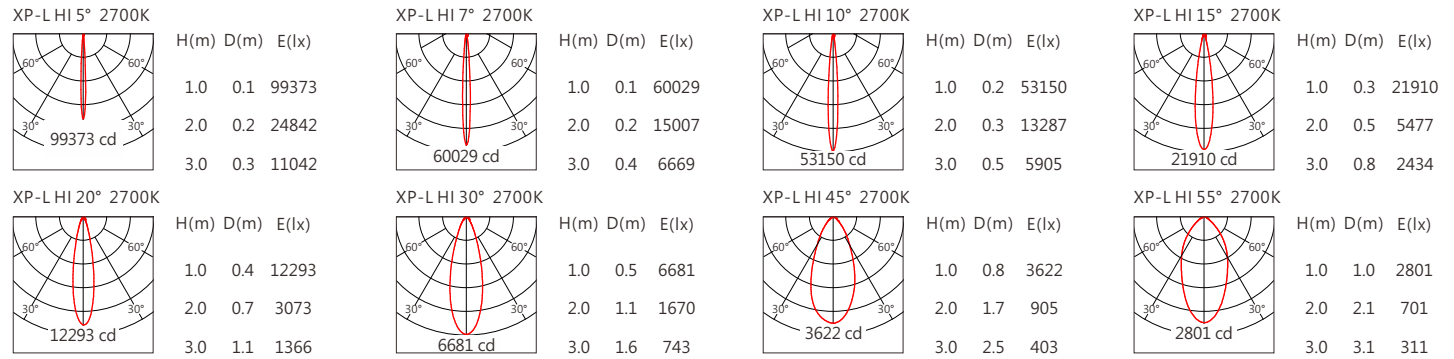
XP-L HI 5° 2700K

60° 60° 30° 30° 99373 cd

| H(m) | D(m) | E(lx) |
|---|---|---|
| 1.0 | 0.1 | 99373 |
| 2.0 | 0.2 | 24842 |
| 3.0 | 0.3 | 11042 |

XP-L HI 7° 2700K

60° 60° 30° 30° 60029 cd

| H(m) | D(m) | E(lx) |
|---|---|---|
| 1.0 | 0.1 | 60029 |
| 2.0 | 0.2 | 15007 |
| 3.0 | 0.4 | 6669 |

XP-L HI 10° 2700K

60° 60° 30° 30° 53150 cd

| H(m) | D(m) | E(lx) |
|---|---|---|
| 1.0 | 0.2 | 53150 |
| 2.0 | 0.3 | 13287 |
| 3.0 | 0.5 | 5905 |

XP-L HI 15° 2700K

60° 60° 30° 30° 21910 cd

| H(m) | D(m) | E(lx) |
|---|---|---|
| 1.0 | 0.3 | 21910 |
| 2.0 | 0.5 | 5477 |
| 3.0 | 0.8 | 2434 |

XP-L HI 20° 2700K

60° 60° 30° 30° 12293 cd

| H(m) | D(m) | E(lx) |
|---|---|---|
| 1.0 | 0.4 | 12293 |
| 2.0 | 0.7 | 3073 |
| 3.0 | 1.1 | 1366 |

XP-L HI 30° 2700K

60° 60° 30° 30° 6681 cd

| H(m) | D(m) | E(lx) |
|---|---|---|
| 1.0 | 0.5 | 6681 |
| 2.0 | 1.1 | 1670 |
| 3.0 | 1.6 | 743 |

XP-L HI 45° 2700K

60° 60° 30° 30° 3622 cd

| H(m) | D(m) | E(lx) |
|---|---|---|
| 1.0 | 0.8 | 3622 |
| 2.0 | 1.7 | 905 |
| 3.0 | 2.5 | 403 |

XP-L HI 55° 2700K

60° 60° 30° 30° 2801 cd

| H(m) | D(m) | E(lx) |
|---|---|---|
| 1.0 | 1.0 | 2801 |
| 2.0 | 2.1 | 701 |
| 3.0 | 3.1 | 311 |